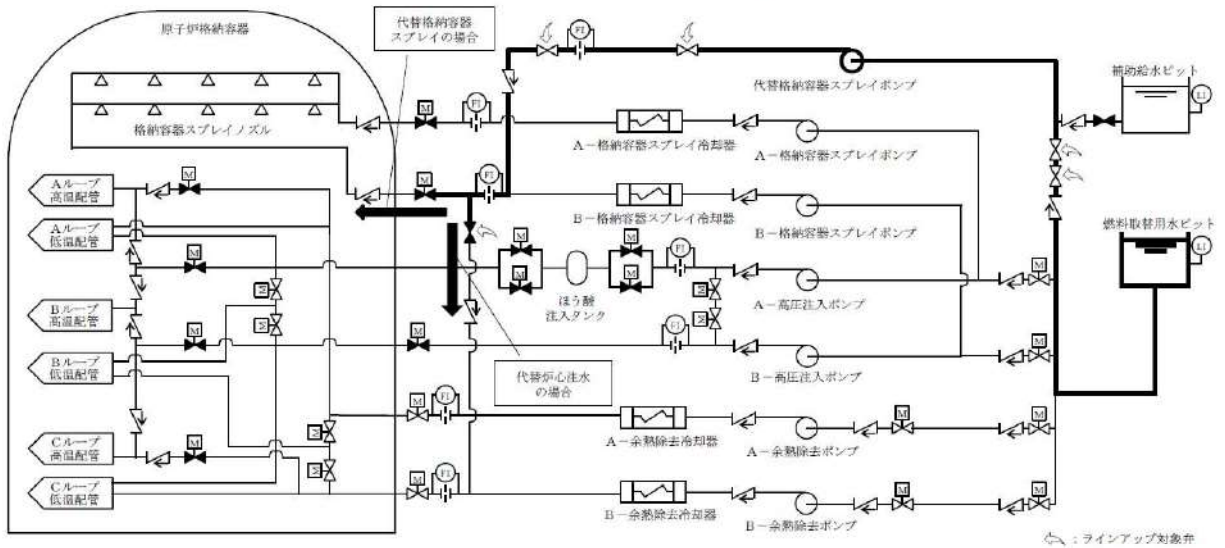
原子炉格納容器

代替格納容器スプレイの場合

FI

代替格納容器スプレイポンプ

補助給水ピット

LI

格納容器スプレイノズル

M

FI

A－格納容器スプレイ冷却器

A－格納容器スプレイポンプ

Aループ高温配管

M

FI

B－格納容器スプレイ冷却器

B－格納容器スプレイポンプ

燃料取替用水ピット

LI

Aループ低温配管

M

M

M

FI

ほう酸注入タンク

A－高圧注入ポンプ

Bループ高温配管

M

M

FI

Bループ低温配管

M

M

B－高圧注入ポンプ

代替炉心注水の場合

FI

A－余熱除去冷却器

A－余熱除去ポンプ

Cループ高温配管

M

M

M

FI

Cループ低温配管

B－余熱除去冷却器

B－余熱除去ポンプ

M

M

：ラインアップ対象弁